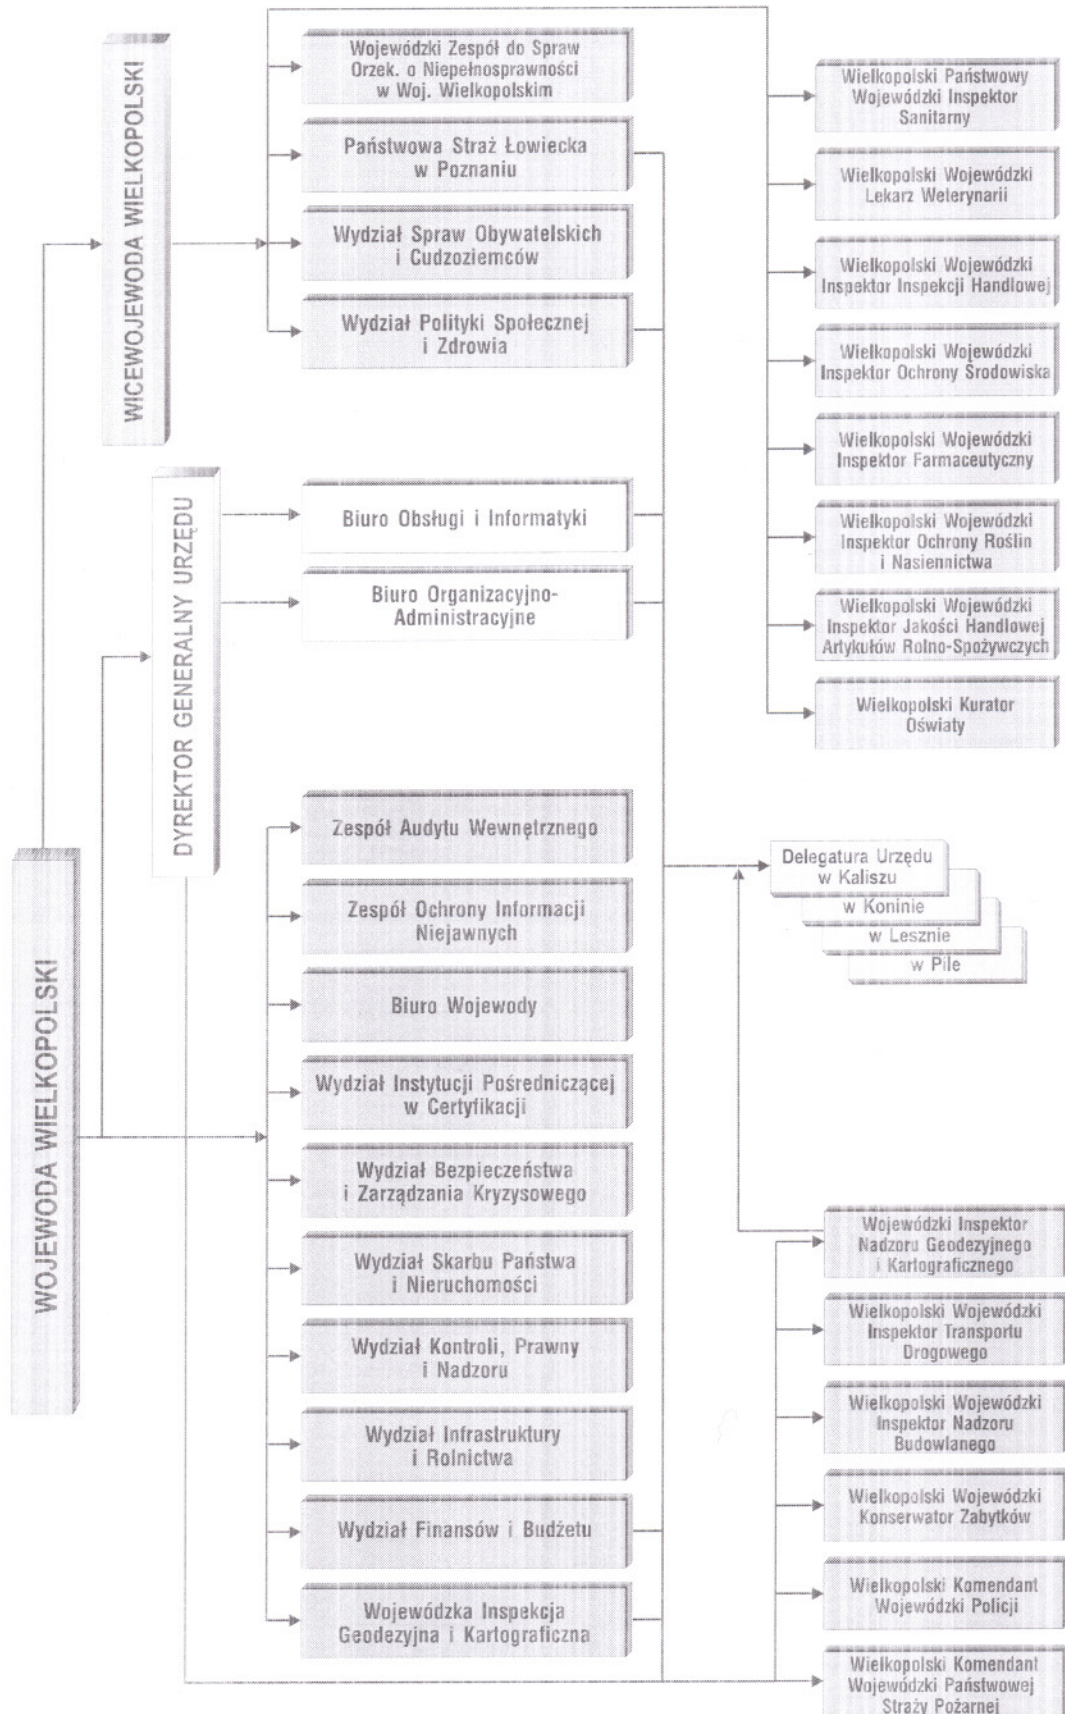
WICEWOJEWODA WIELKOPOLSKI

Wojewódzki Zespół do Spraw Orzek. o Niepełnosprawności w Woj. Wielkopolskim

Państwowa Straż Łowiecka w Poznaniu

Wydział Spraw Obywatelskich i Cudzoziemców

Wydział Polityki Społecznej i Zdrowia

Wielkopolski Państwowy Wojewódzki Inspektor Sanitarny

Wielkopolski Wojewódzki Lekarz Weterynarii

Wielkopolski Wojewódzki Inspektor Inspekcji Handlowej

Wielkopolski Wojewódzki Inspektor Ochrony Środowiska

Wielkopolski Wojewódzki Inspektor Farmaceutyczny

Wielkopolski Wojewódzki Inspektor Ochrony Roślin i Nasiennictwa

Wielkopolski Wojewódzki Inspektor Jakości Handlowej Artykułów Rolno-Spożywczych

Wielkopolski Kurator Oświaty

DYREKTOR GENERALNY URZĘDU

Biuro Obsługi i Informatyki

Biuro Organizacyjno-Administracyjne

WOJEWODA WIELKOPOLSKI

Zespół Audytu Wewnętrznego

Zespół Ochrony Informacji Niejawnych

Biuro Wojewody

Wydział Instytucji Pośredniczącej w Certyfikacji

Wydział Bezpieczeństwa i Zarządzania Kryzysowego

Wydział Skarbu Państwa i Nieruchomości

Wydział Kontroli, Prawny i Nadzoru

Wydział Infrastruktury i Rolnictwa

Wydział Finansów i Budżetu

Wojewódzka Inspekcja Geodezyjna i Kartograficzna

Delegatura Urzędu w Kaliszu

w Koninie

w Lesznie

w Pile

Wojewódzki Inspektor Nadzoru Geodezyjnego i Kartograficznego

Wielkopolski Wojewódzki Inspektor Transportu Drogowego

Wielkopolski Wojewódzki Inspektor Nadzoru Budowlanego

Wielkopolski Wojewódzki Konserwator Zabytków

Wielkopolski Komendant Wojewódzki Policji

Wielkopolski Komendant Wojewódzki Państwowej Straży Pożarnej